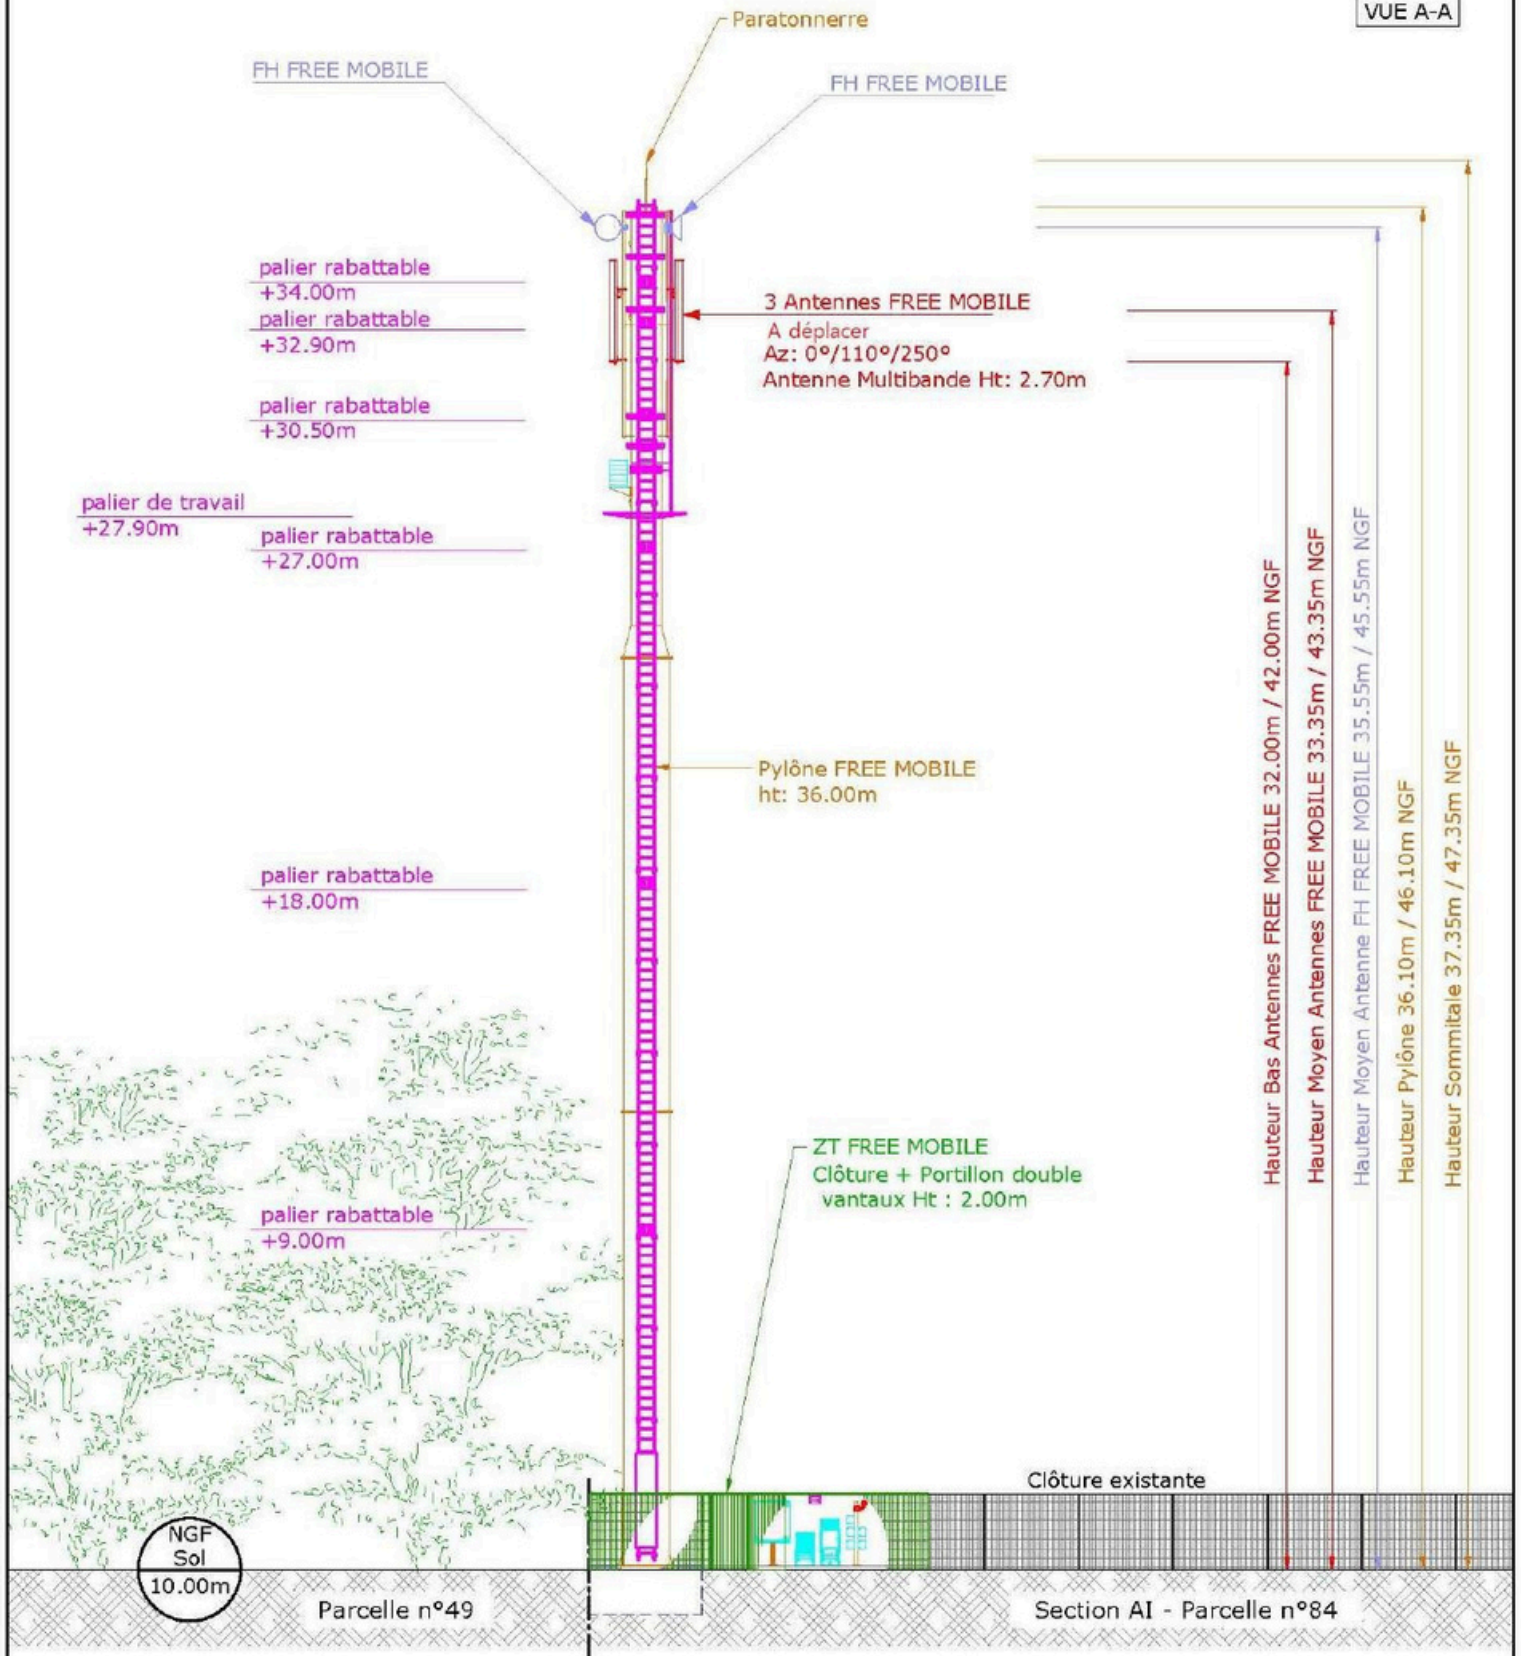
VUE A-A

Paratonnerre

FH FREE MOBILE

FH FREE MOBILE

palier rabattable
+34.00m

palier rabattable
+32.90m

3 Antennes FREE MOBILE
A déplacer
Az: 0°/110°/250°
Antenne Multibande Ht: 2.70m

palier rabattable
+30.50m

palier de travail
+27.90m

palier rabattable
+27.00m

Pylône FREE MOBILE
ht: 36.00m

palier rabattable
+18.00m

ZT FREE MOBILE
Clôture + Portillon double vantaux Ht : 2.00m

palier rabattable
+9.00m

Hauteur Bas Antennes FREE MOBILE 32.00m / 42.00m NGF

Hauteur Moyen Antennes FREE MOBILE 33.35m / 43.35m NGF

Hauteur Moyen Antenne FH FREE MOBILE 35.55m / 45.55m NGF

Hauteur Pylône 36.10m / 46.10m NGF

Hauteur Sommitale 37.35m / 47.35m NGF

Clôture existante

NGF
Sol
10.00m

Parcelle n°49

Section AI - Parcelle n°84